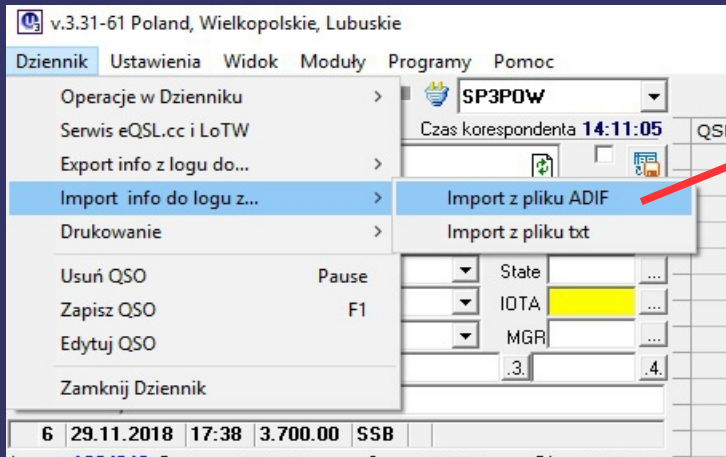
v.3.31-61 Poland, Wielkopolskie, Lubuskie

Dziennik Ustawienia Widok Moduły Programy Pomoc

Operacje w Dzienniku
Serwis eQSL.cc i LoTW
Export info z logu do...
Import info do logu z...
Drukowanie
Usuń QSO Pause
Zapisz QSO F1
Edytuj QSO
Zamknij Dziennik

Import z pliku ADIF
Import z pliku txt

SP3POW
Czas korespondenta 14:11:05
QS
State
IOTA
MGR
.3.
.4.

| 6 | 29.11.2018 | 17:38 | 3.700.00 | SSB |